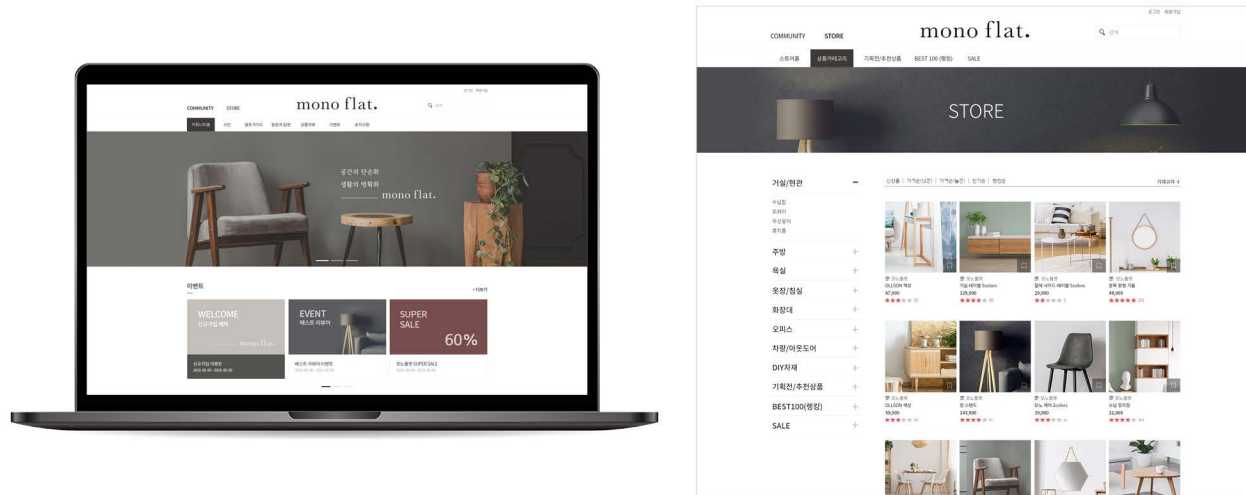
로그인 회원가입

COMMUNITY STORE

mono flat.

검색

커뮤니티홈 사진 셀프가이드 질문과답변 생활팁 이벤트 공지사항

공간의 단순화
생활의 명화화
mono flat.

이벤트

+더보기

WELCOME
신규가입 혜택
mono flat.

신규가입 이벤트

EVENT
베스트 리뷰어

베스트 리뷰어 이벤트

SUPER SALE
60%

모노플랫 SUPER SALE

로그인 회원가입

COMMUNITY STORE

mono flat.

검색

스토어홈 상품카테고리 기획전/추천상품 BEST 100 (랭킹) SALE

STORE

거실/현관

수납장
트레이
무산꽂이
행거

주방
욕실
옷장/침실
화장대
오피스
차량/아웃도어
DIY자재
기획전/추천상품
BEST100(랭킹)
SALE

신상품 | 가격순(낮은) | 가격순(높은) | 인기순 | 평점순

OLLSON 책상
47,900

거실 테이블 5colors
120,900

20,900

46,900

OLLSON 책상
39,900

143,900

39,900

21,000